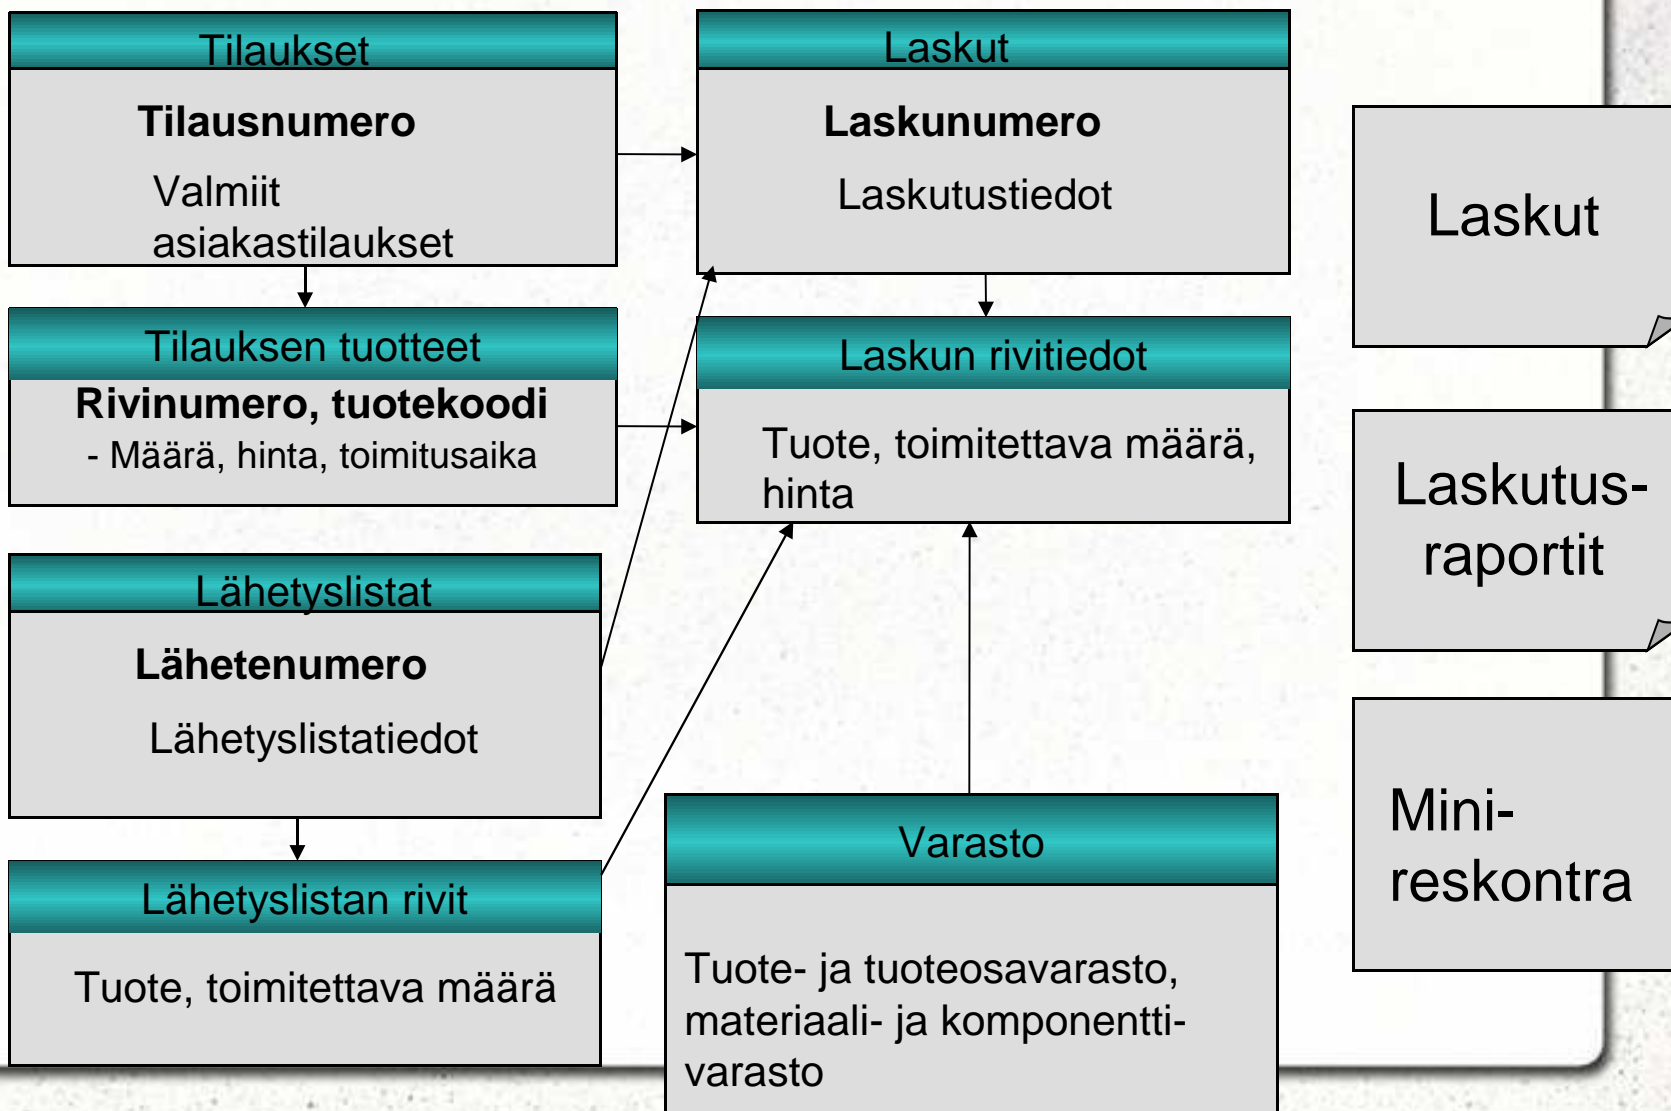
Tilaukset

Tilausnumero

Valmiit asiakastilaukset

Tilauksen tuotteet

Rivinumero, tuotekoodi

- Määrä, hinta, toimitusaika

Lähetyslistat

Lähetenumero

Lähetyslistatiedot

Lähetyslistan rivit

Tuote, toimitettava määrä

Laskut

Laskunumero

Laskutustiedot

Laskun rivitiedot

Tuote, toimitettava määrä, hinta

Varasto

Tuote- ja tuoteosavarasto, materiaali- ja komponenttivarasto

Laskut

Laskutus-raportit

Mini-reskontra